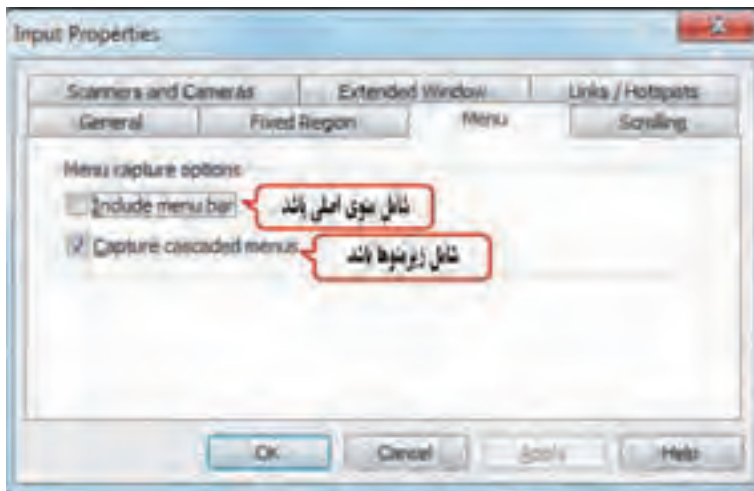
Input Properties

Scanners and Cameras
Extended Window
Links / Hotspots
General
Fixed Region
Menu
Scrolling

Menu capture options
Include menu bar
شامل منوی اصلی باشد
Capture cascaded menus
شامل زیرمنوها باشد

OK
Cancel
Apply
Help